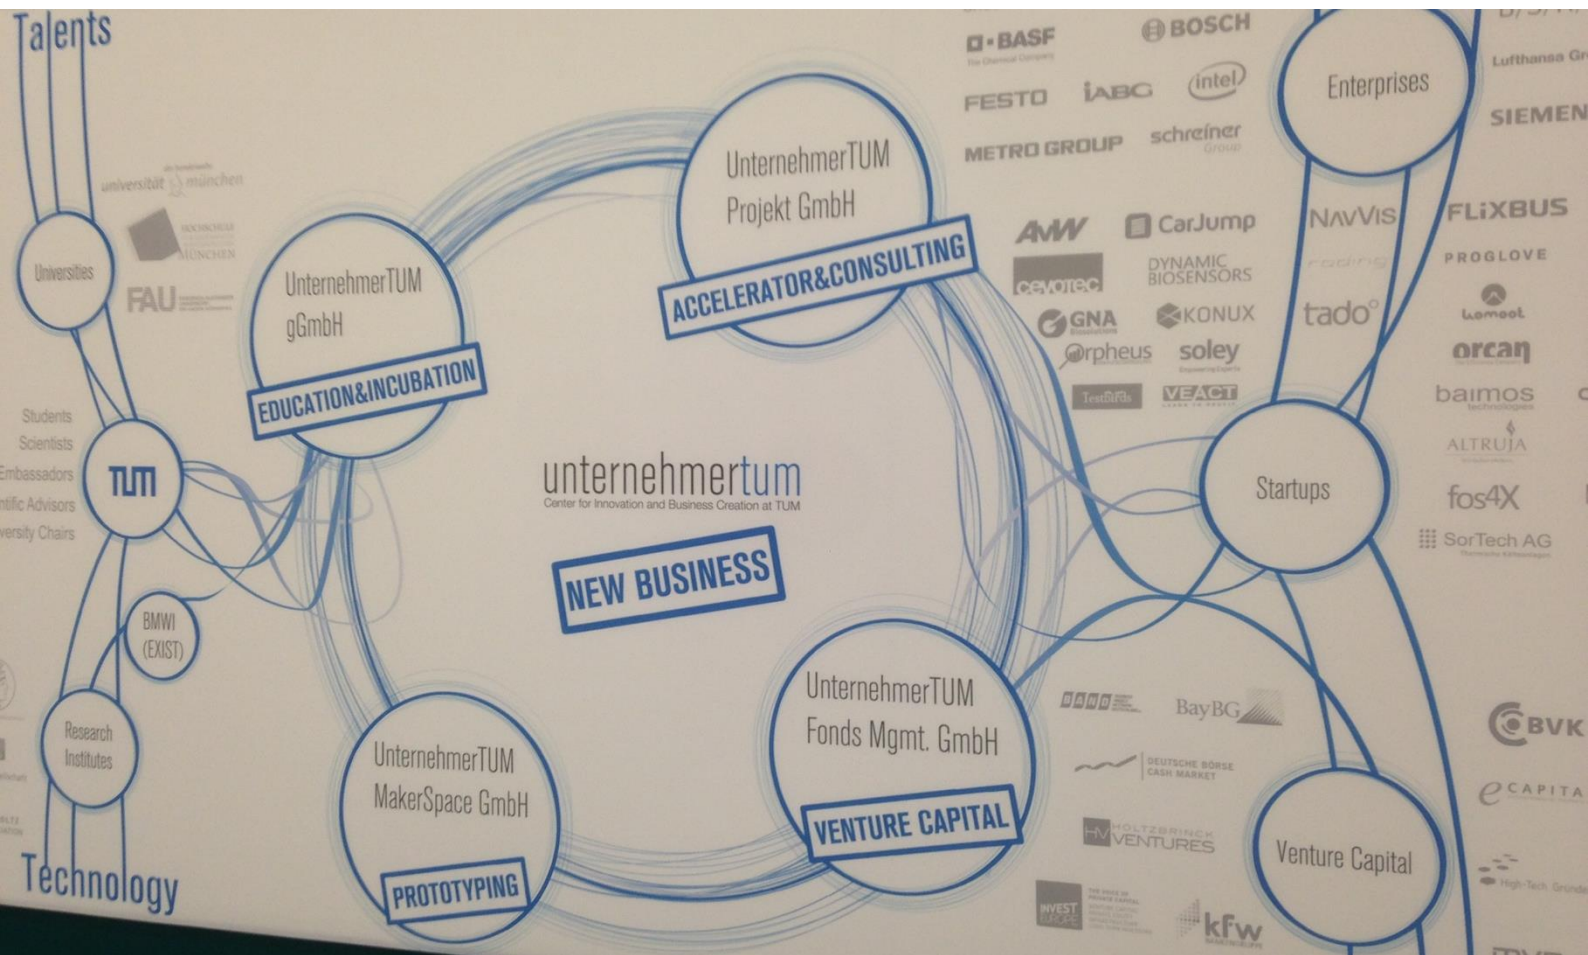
Talents

universität münchen

Universities

FAU

Students
Scientists
Embassadors
ntific Advisors
versity Chairs

TUM

BMWI
(EXIST)

Research
Institutes

Technology

UnternehmerTUM
gGmbH
EDUCATION&INCUBATION

UnternehmerTUM
Projekt GmbH
ACCELERATOR&CONSULTING

unternehmertum
Center for Innovation and Business Creation at TUM

NEW BUSINESS

UnternehmerTUM
MakerSpace GmbH
PROTOTYPING

UnternehmerTUM
Fonds Mgmt. GmbH
VENTURE CAPITAL

BASF
BOSCH
FESTO
IABG
intel
METRO GROUP
schreiner Group

AMW
CarJump
cevotec
DYNAMIC BIOSENSORS
GNA
KONUX
orpheus
soley
Testbirds
VEACT

Enterprises
Lufthansa Gr
SIEMEN

NAVVIS
tado°
FLIXBUS
PROGLOVE
lumool
orcan
baimos
ALTRUJA
fos4X
SorTech AG

Startups

BayBG
DEUTSCHE BÖRSE CASH MARKET
HOLTZBRINCK VENTURES
INVEST
kfw

Venture Capital

BVK
e CAPITA
High-Tech Grunde